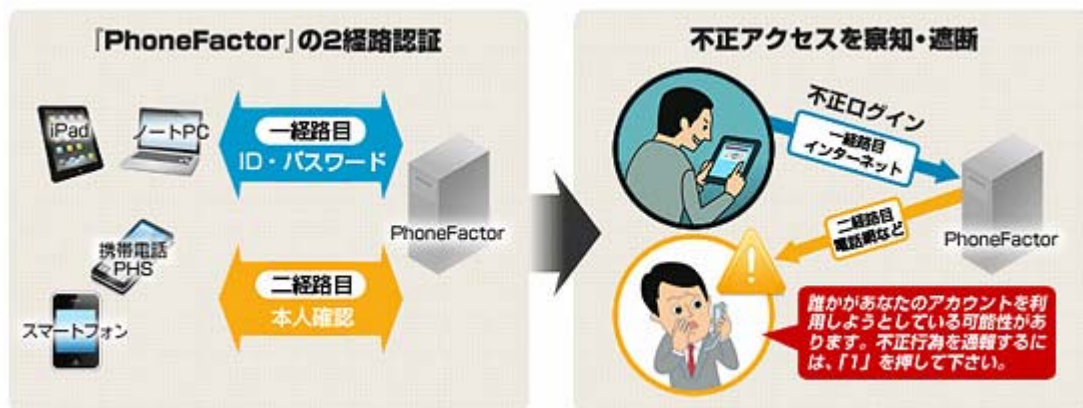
「PhoneFactor」の2経路認証

iPad

ノートPC

一経路目
ID・パスワード

PhoneFactor

携帯電話
PHS

二経路目
本人確認

スマートフォン

不正アクセスを察知・遮断

不正ログイン

一経路目
インターネット

二経路目
電話網など

PhoneFactor

誰かがあなたのアカウントを利用しようとしている可能性があります。不正行為を通報するには、「1」を押して下さい。